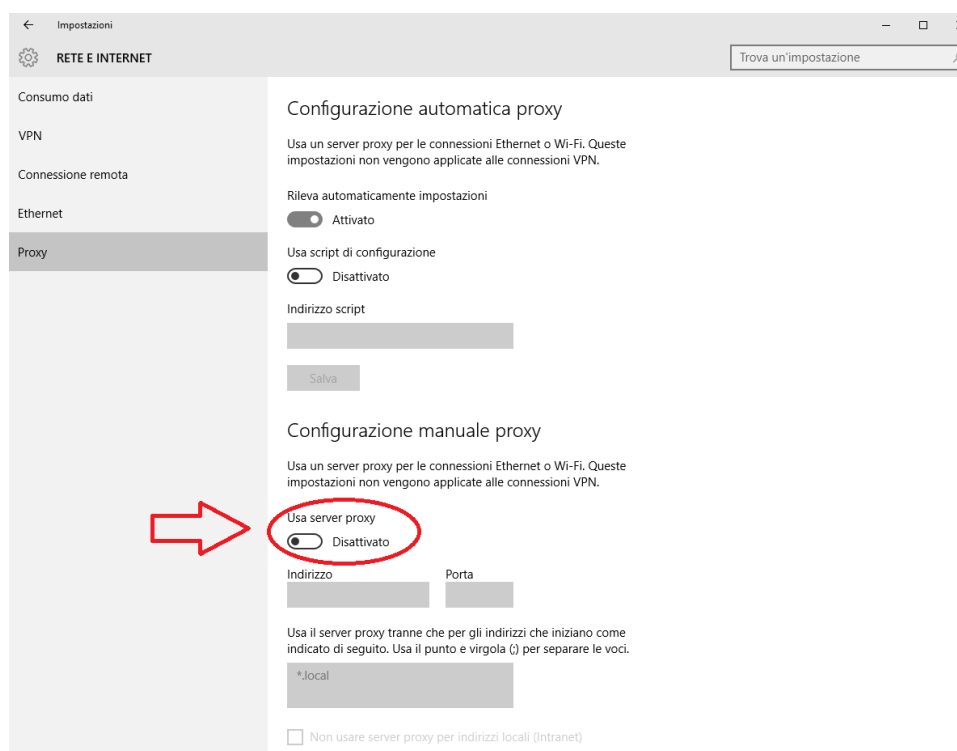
← Impostazioni

RETE E INTERNET

Trova un'impostazione

Consumo dati

VPN

Connessione remota

Ethernet

Proxy

Configurazione automatica proxy

Usa un server proxy per le connessioni Ethernet o Wi-Fi. Queste impostazioni non vengono applicate alle connessioni VPN.

Rileva automaticamente impostazioni

Attivato

Usa script di configurazione

Disattivato

Indirizzo script

Salva

Configurazione manuale proxy

Usa un server proxy per le connessioni Ethernet o Wi-Fi. Queste impostazioni non vengono applicate alle connessioni VPN.

Usa server proxy

Disattivato

Indirizzo

Porta

Usa il server proxy tranne che per gli indirizzi che iniziano come indicato di seguito. Usa il punto e virgola (;) per separare le voci.

*.local

Non usare server proxy per indirizzi locali (Intranet)